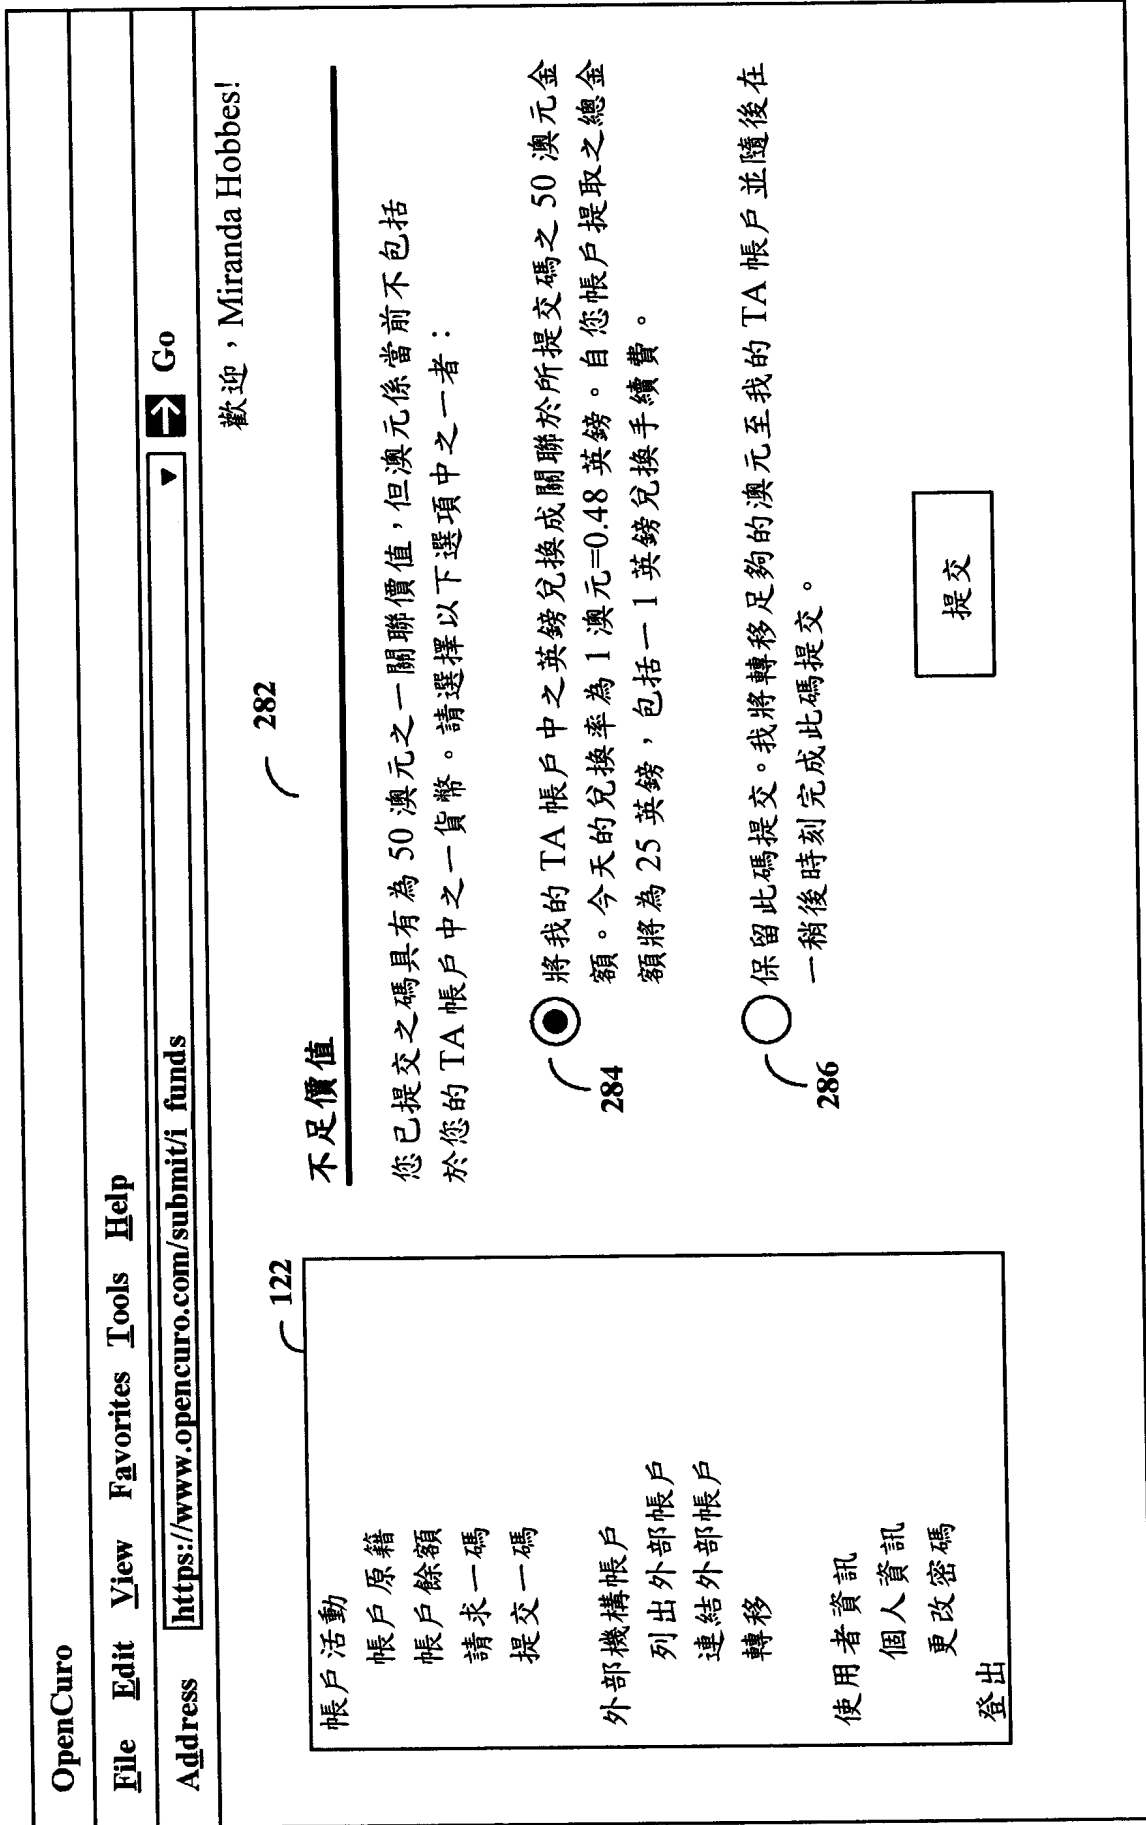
OpenCuro

File Edit View Favorites Tools Help

Address https://www.opencuro.com/submit/i funds Go

歡迎，Miranda Hobbes!

122

帳戶活動
帳戶原籍
帳戶餘額
請求一碼
提交一碼

外部機構帳戶
列出外部帳戶
連結外部帳戶
轉移

使用者資訊
個人資訊
更改密碼
登出

282

不足價值

您已提交之碼具有為 50 澳元之一關聯價值，但澳元係當前不包括於您的 TA 帳戶中之一貨幣。請選擇以下選項中之一者：

284

將我的 TA 帳戶中之英鎊兌換成關聯於所提交碼之 50 澳元金額。今天的兌換率為 1 澳元=0.48 英鎊。自您帳戶提取之總金額將為 25 英鎊，包括一 1 英鎊兌換手續費。

286

保留此碼提交。我將轉移足夠的澳元至我的 TA 帳戶並隨後在一稍後時刻完成此碼提交。

提交